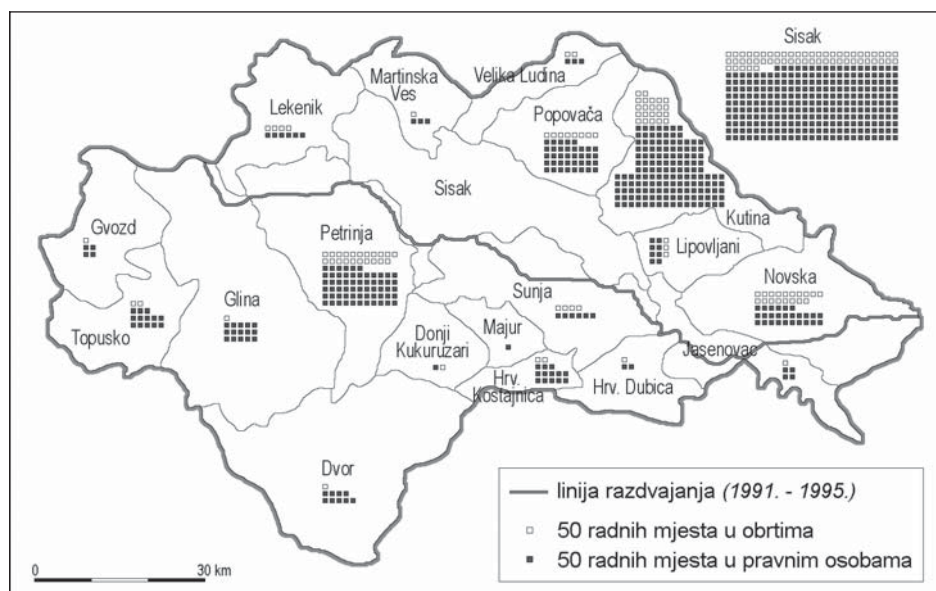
Sisak

Velika Ludina

Martinska Ves

Lekenik

Popovača

Sisak

Kutina

Gvozd

Petrinja

Lipovljani

Novska

Glina

Sunja

Topusko

Majur

Donji Kukuruzari

Jasenovac

Hrv. Kostajnica

Hrv. Dubica

Dvor

linija razdvajanja *(1991. - 1995.)*

50 radnih mjesta u obrtima

50 radnih mjesta u pravnim osobama

0

30 km